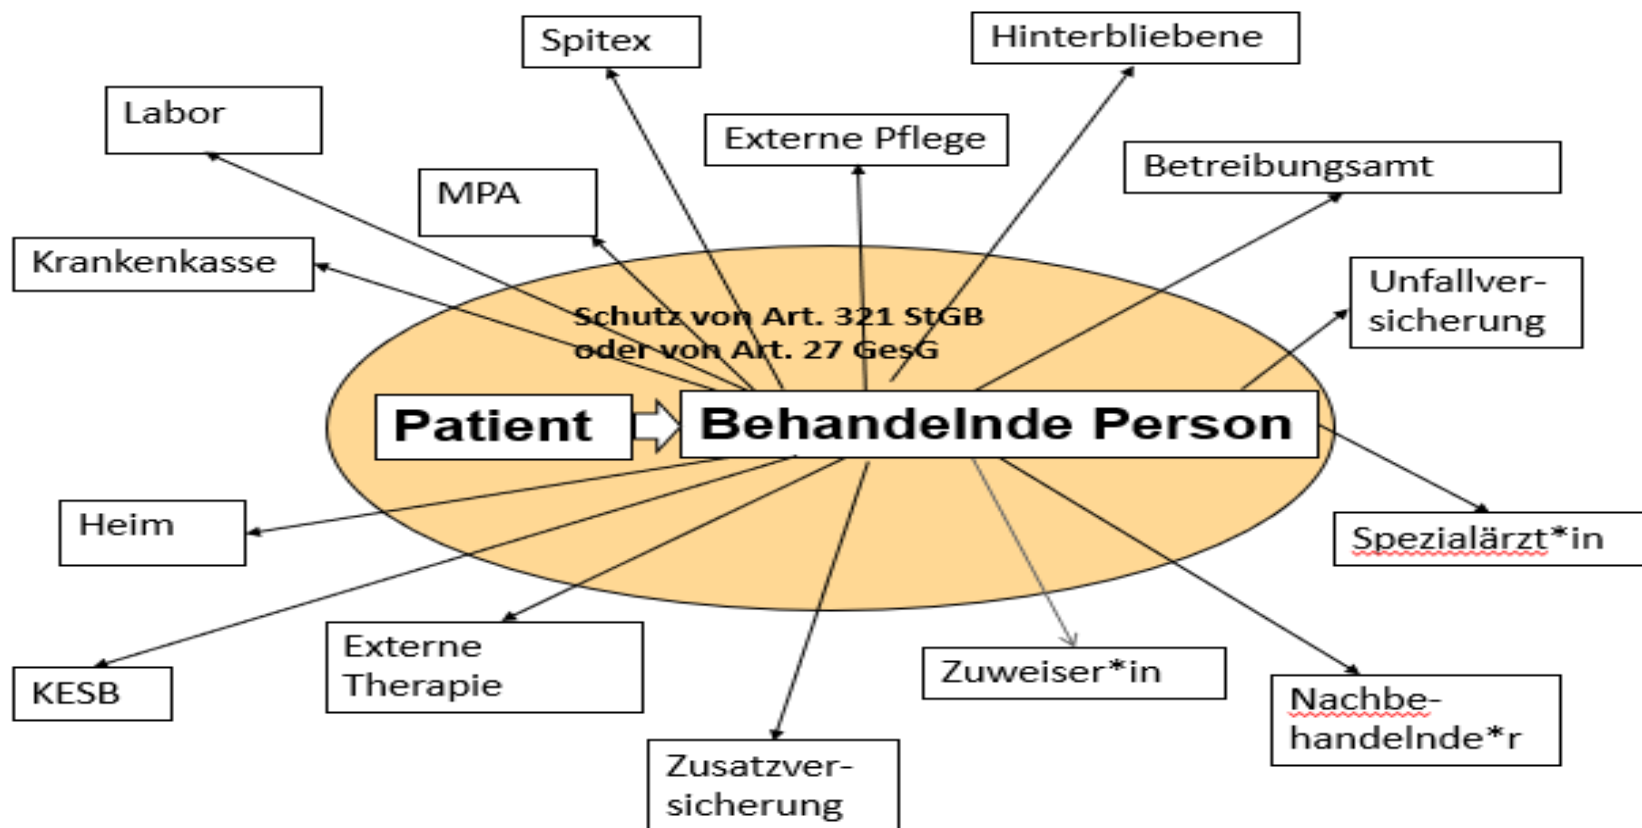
Spitex

Hinterbliebene

Labor

Externe Pflege

Betreibungsamt

MPA

Krankenkasse

Unfallversicherung

Schutz von Art. 321 StGB oder von Art. 27 GesG

Patient

Behandelnde Person

Heim

Spezialärzt*in

KESB

Externe Therapie

Zuweiser*in

Nachbehandelnde*r

Zusatzversicherung